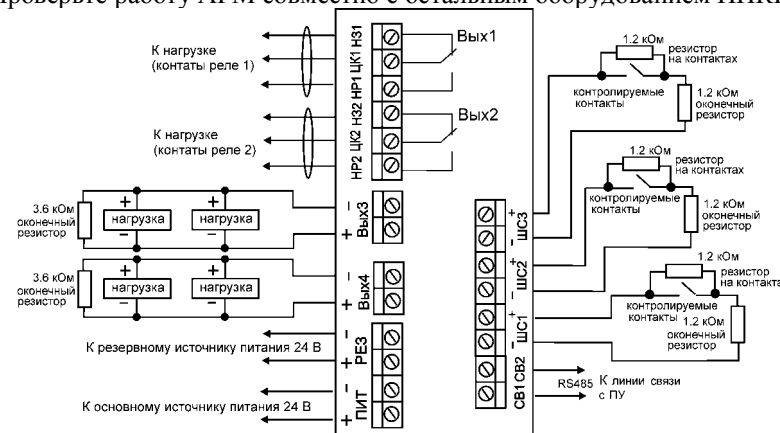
проверьте работу АРМ совместно с остальным оборудованием ИПКС

К нагрузке (контакты реле 1)

НР1 ЦК1 НЗ1

Вых1

К нагрузке (контакты реле 2)

НР2 ЦК2 НЗ2

Вых2

3.6 кОм оконечный резистор

+ нагрузка −

+ нагрузка −

− Вых3 +

3.6 кОм оконечный резистор

+ нагрузка −

+ нагрузка −

− Вых4 +

− РЕЗ +

К резервному источнику питания 24 В

− ПИТ +

К основному источнику питания 24 В

1.2 кОм резистор на контактах

контролируемые контакты

1.2 кОм оконечный резистор

+ ШС3 −

1.2 кОм резистор на контактах

контролируемые контакты

1.2 кОм оконечный резистор

+ ШС2 −

1.2 кОм резистор на контакта

контролируемые контакты

1.2 кОм оконечный резистор

+ ШС1 −

СВ1 СВ2

RS485 К линии связи с ПУ